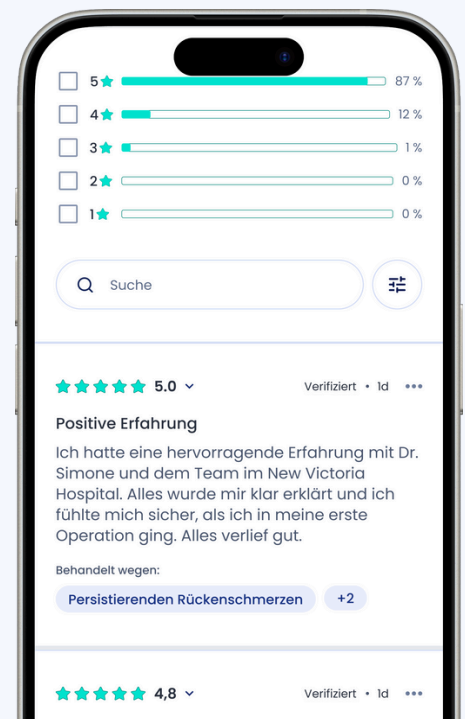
5 87 %
4 12 %
3 1 %
2 0 %
1 0 %

Suche

5.0
Verifiziert • 1d

Positive Erfahrung

Ich hatte eine hervorragende Erfahrung mit Dr. Simone und dem Team im New Victoria Hospital. Alles wurde mir klar erklärt und ich fühlte mich sicher, als ich in meine erste Operation ging. Alles verlief gut.

Behandelt wegen:
Persistierenden Rückenschmerzen
+2

4,8
Verifiziert • 1d